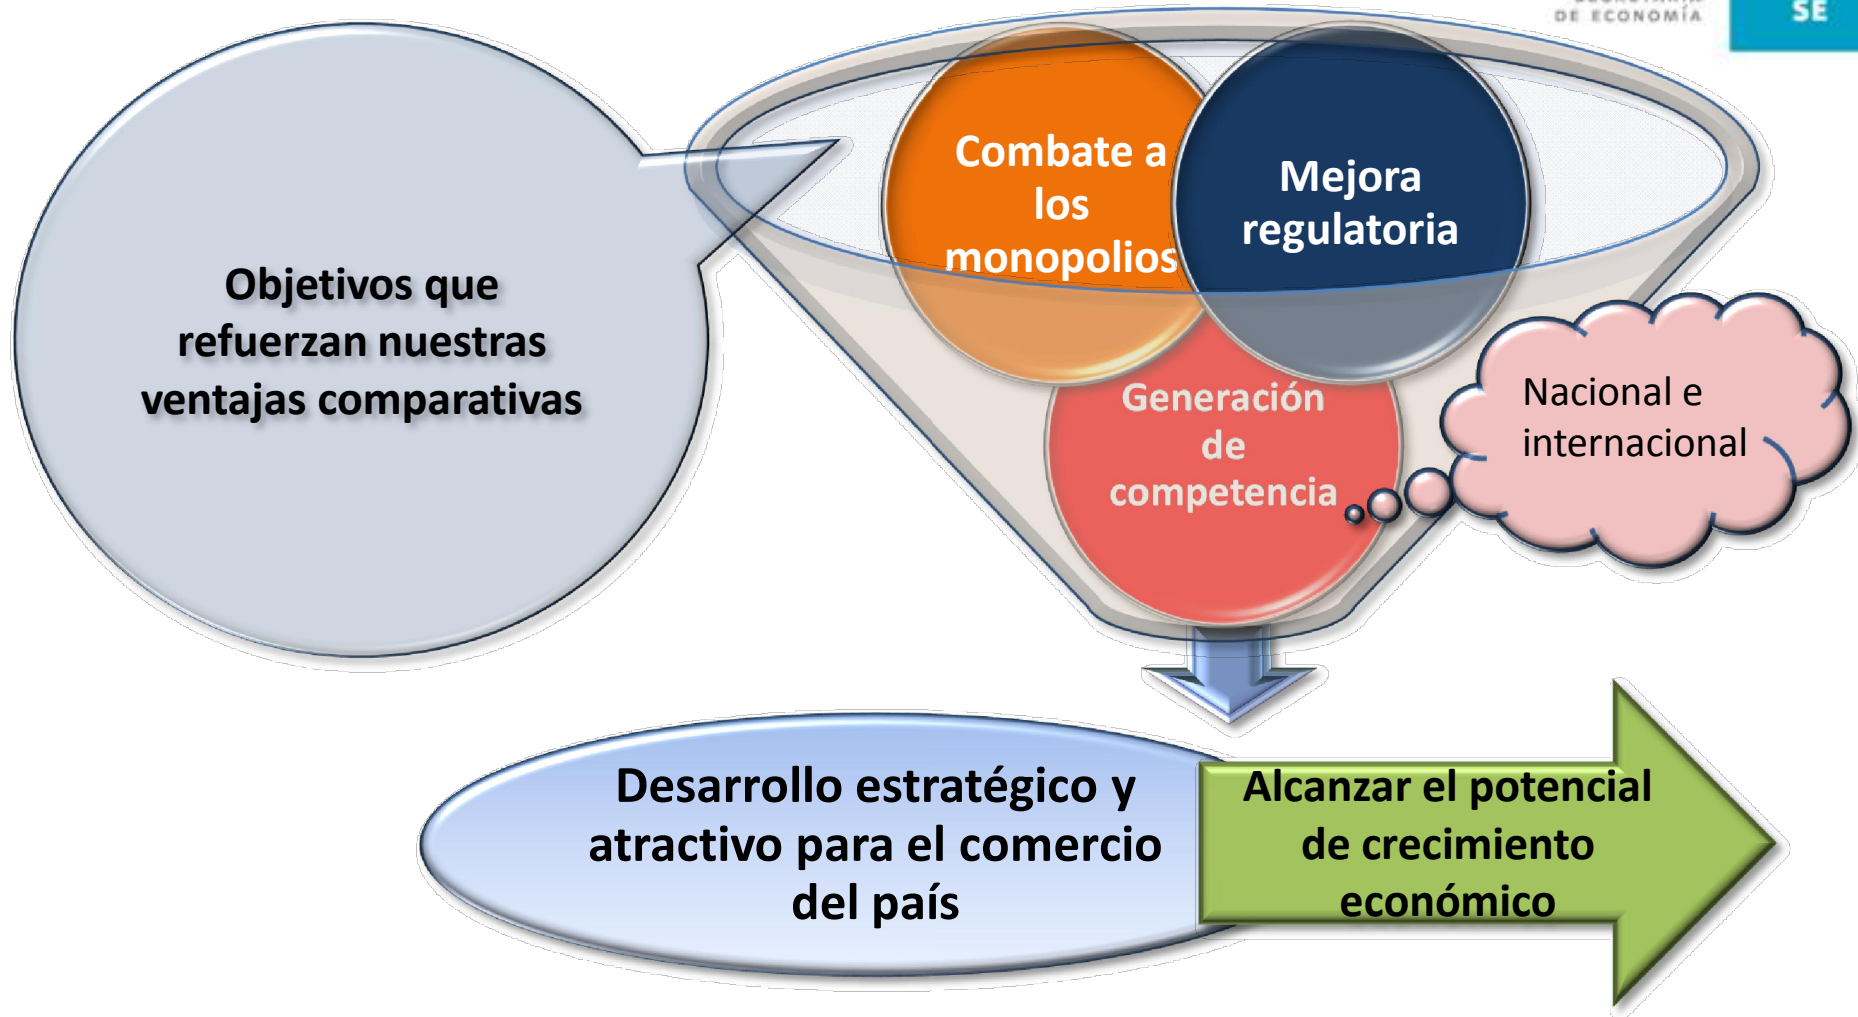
DE ECONOMÍA

SE

Objetivos que refuerzan nuestras ventajas comparativas

Combate a los monopolios

Mejora regulatoria

Generación de competencia

Nacional e internacional

Desarrollo estratégico y atractivo para el comercio del país

Alcanzar el potencial de crecimiento económico